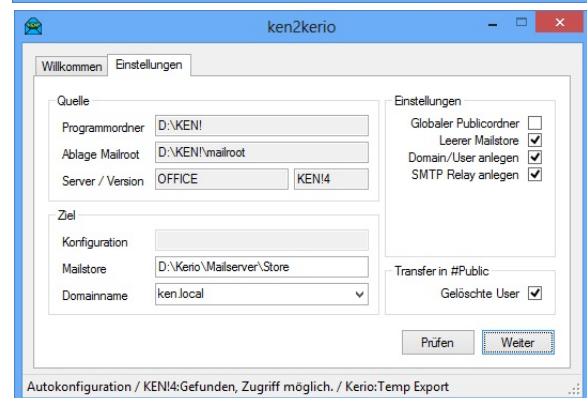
ken2kerio

Willkommen | Einstellungen

Quelle
Programmordner | D:\KEN!
Ablage Mailroot | D:\KEN!\mailroot
Server / Version | OFFICE | KEN!4

Ziel
Konfiguration
Mailstore | D:\Kerio\Mailserver\Store
Domainname | ken.local

Einstellungen
Globaler Publicordner
Leerer Mailstore
Domain/User anlegen
SMTP Relay anlegen

Transfer in #Public
Gelöschte User

Prüfen | Weiter

Autokonfiguration / KEN!4:Gefunden, Zugriff möglich. / Kerio:Temp Export